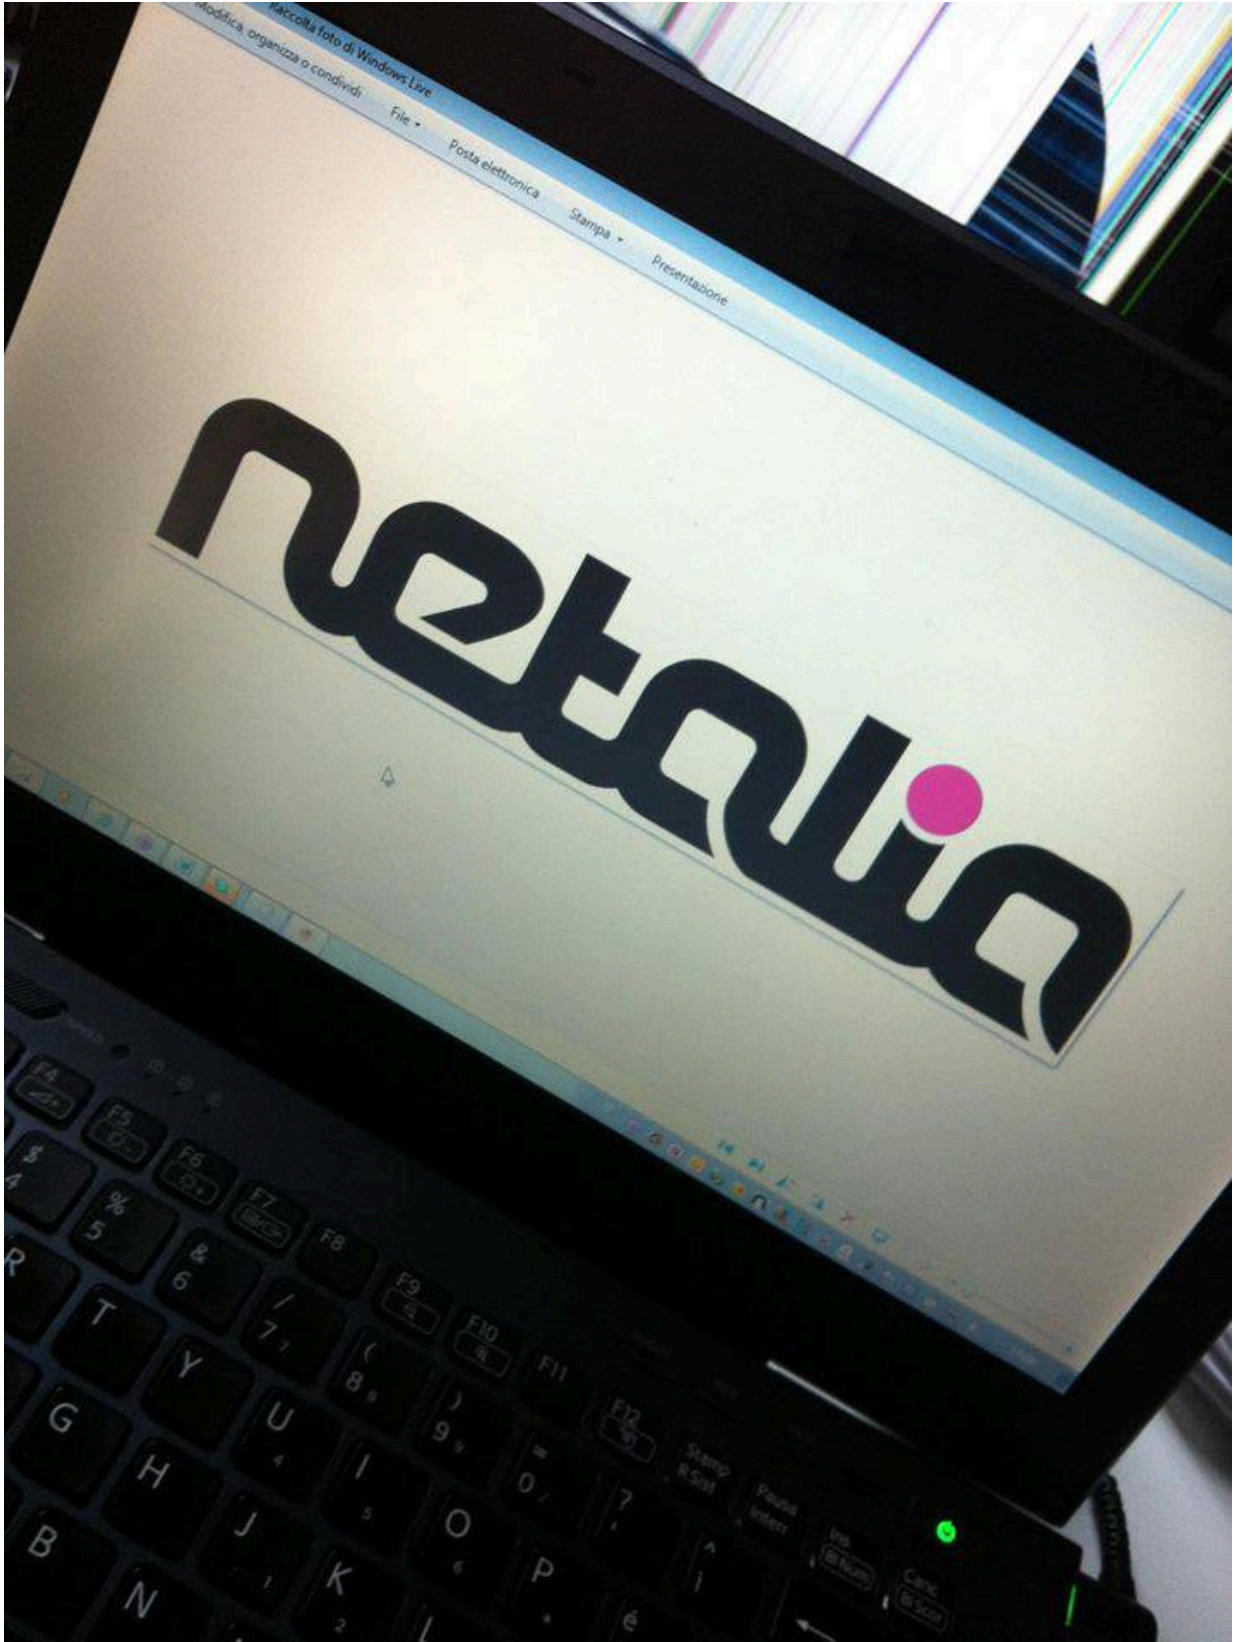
Raccolta foto di Windows Live
Modifica, organizza o condividi
File
Posta elettronica
Stampa
Presentazione

netalia

F4
F5
F6
F7
F8
F9
F10
F11
F12
Stamp
R Sist
Pausa
Interr
Ins
Bl Num
Canc
Bl Scor
$
4
%
5
&
6
/
7
(
8
)
9
=
0
?
'
^
ì
R
T
Y
U
I
O
P
è
G
H
J
K
L
B
N